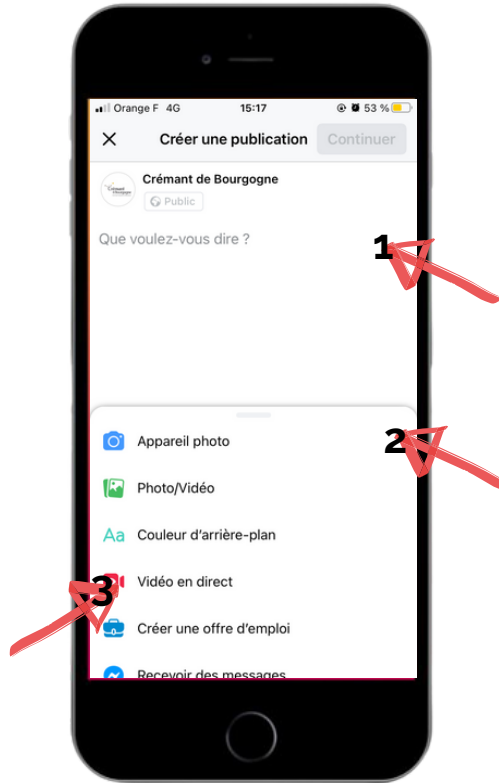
Orange F 4G 15:17 53 %

Créer une publication Continuer

Crémant de Bourgogne
Public

Que voulez-vous dire ?

1

2

Appareil photo

Photo/Vidéo

Aa Couleur d'arrière-plan

3

Vidéo en direct

Créer une offre d'emploi

Recevoir des messages